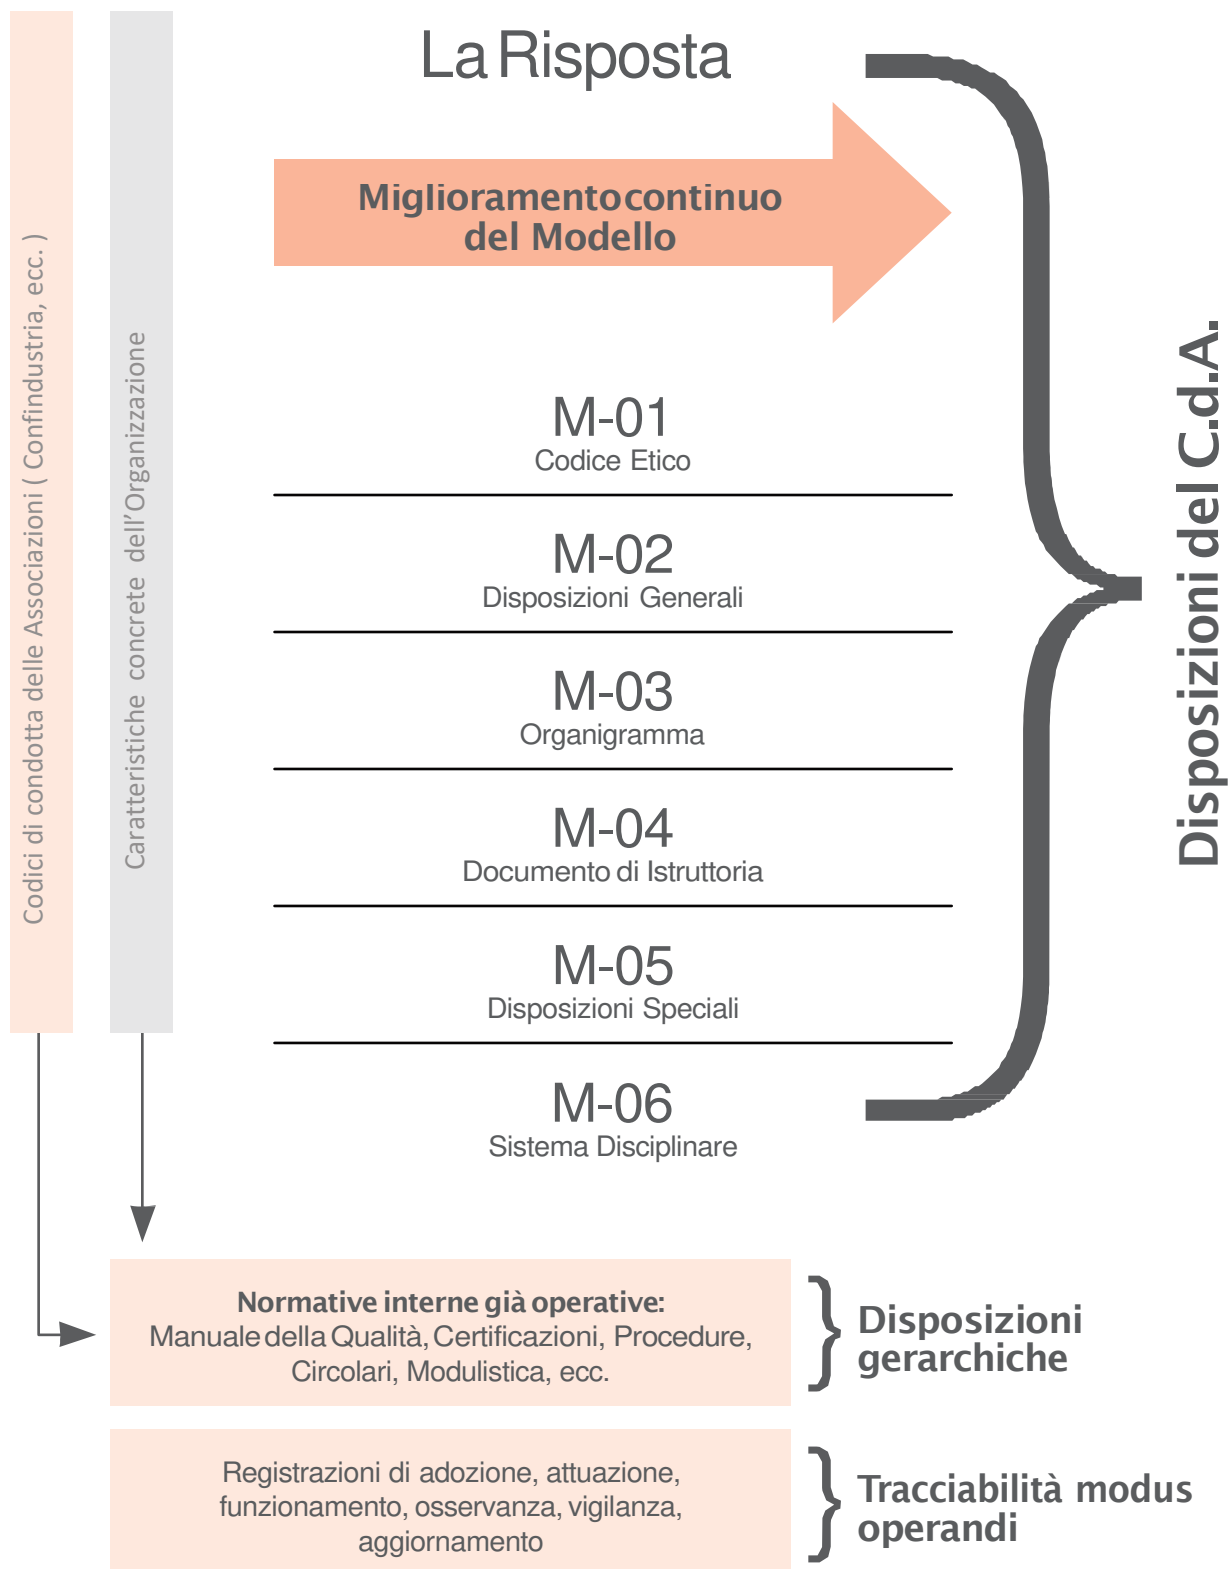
Codici di condotta delle Associazioni ( Confindustria, ecc. )

Caratteristiche concrete dell'Organizzazione

La Risposta

Miglioramento continuo del Modello

M-01
Codice Etico

M-02
Disposizioni Generali

M-03
Organigramma

M-04
Documento di Istruttoria

M-05
Disposizioni Speciali

M-06
Sistema Disciplinare

Disposizioni del C.d.A.

Normative interne già operative:
Manuale della Qualità, Certificazioni, Procedure, Circolari, Modulistica, ecc.

Disposizioni gerarchiche

Registrazioni di adozione, attuazione, funzionamento, osservanza, vigilanza, aggiornamento

Tracciabilità modus operandi